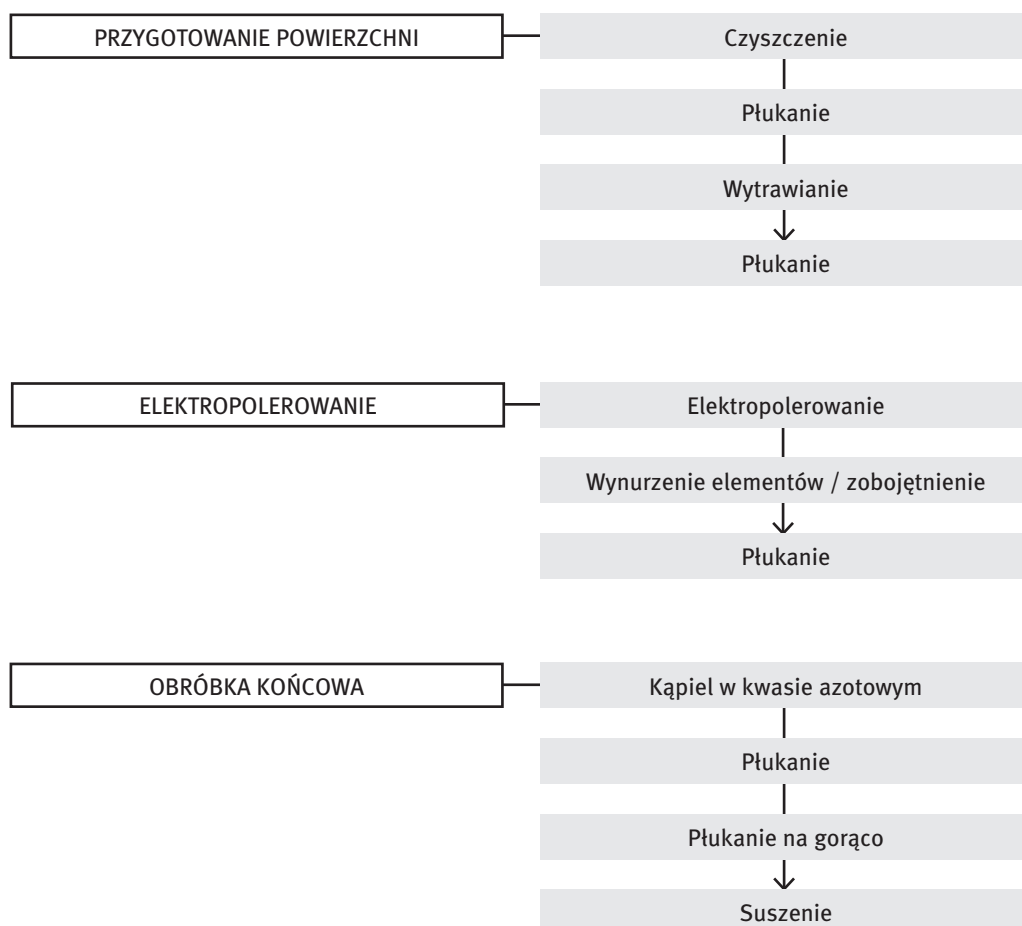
PRZYGOTOWANIE POWIERZCHNI

Czyszczenie

Płukanie

Wytrawianie

Płukanie

ELEKTROPOLEROWANIE

Elektropolerowanie

Wynurzenie elementów / zobojętnienie

Płukanie

OBRÓBKA KOŃCOWA

Kąpiel w kwasie azotowym

Płukanie

Płukanie na gorąco

Suszenie